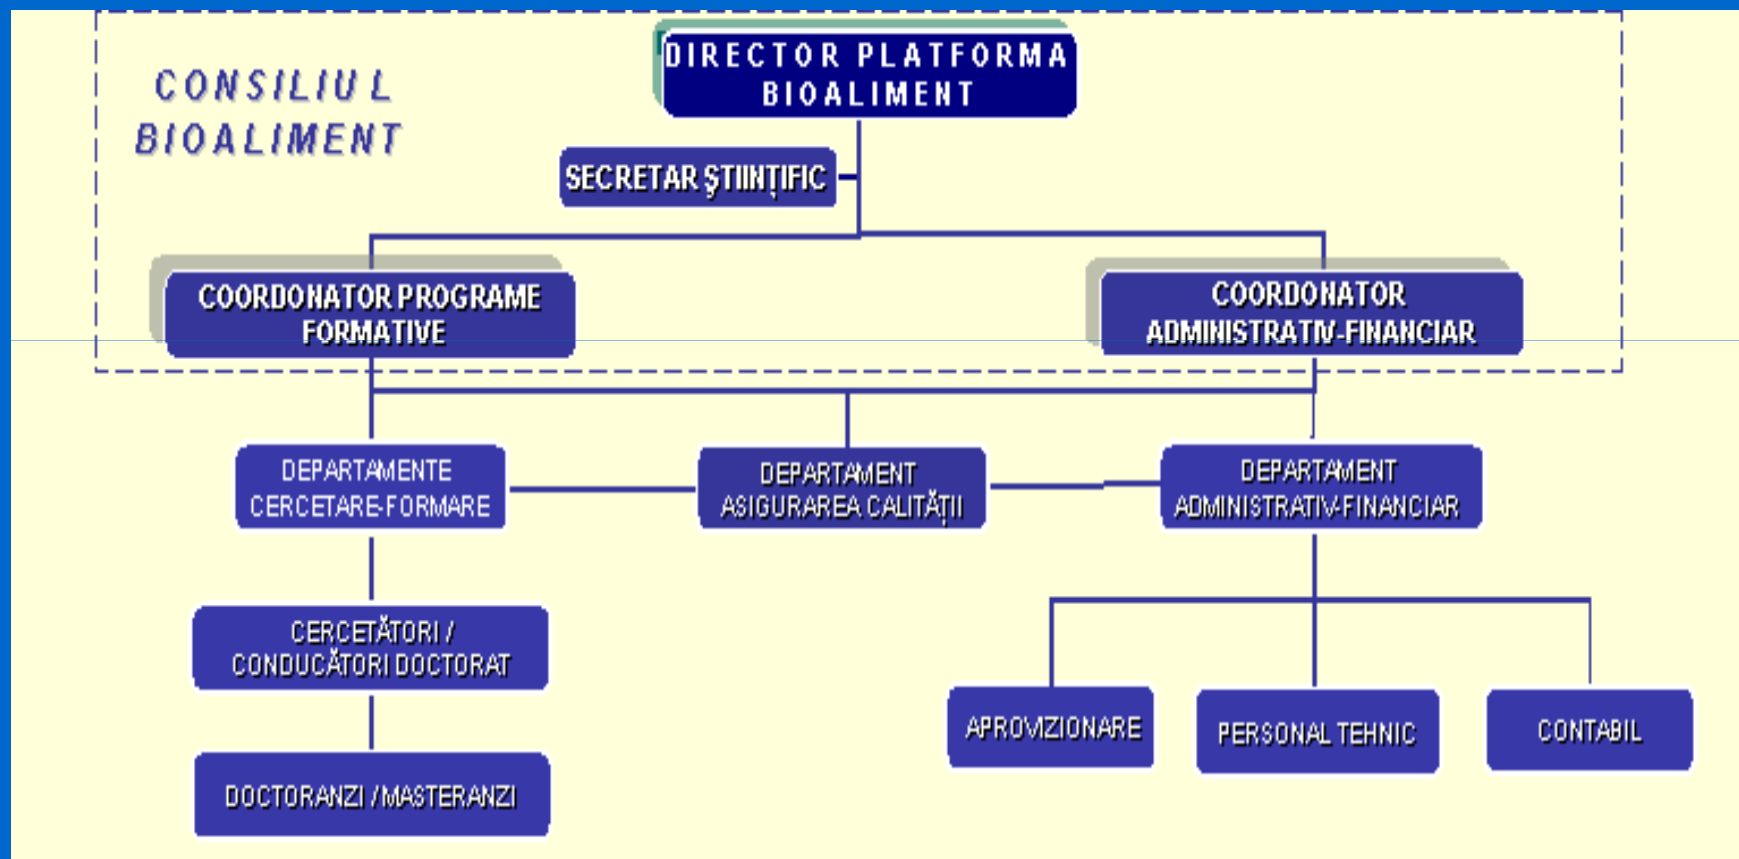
CONSILIUL BIOALIMENT

DIRECTOR PLATFORMA BIOALIMENT

SECRETAR ŞTIINŢIFIC

COORDONATOR PROGRAME FORMATIVE

COORDONATOR ADMINISTRATIV-FINANCIAR

DEPARTAMENTE CERCETARE-FORMARE

DEPARTAMENT ASIGURAREA CALITĂŢII

DEPARTAMENT ADMINISTRATIV-FINANCIAR

CERCETĂTORI / CONDUCĂTORI DOCTORAT

DOCTORANZI / MASTERANZI

APROVIZIONARE

PERSONAL TEHNIC

CONTABIL